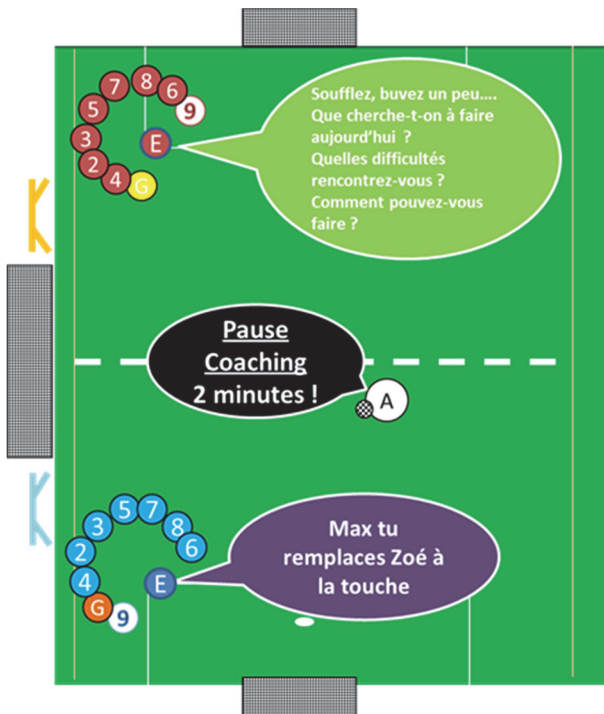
5 7 8 6 9
3 E
2 4 G

Soufflez, buvez un peu….
Que cherche-t-on à faire aujourd'hui ?
Quelles difficultés rencontrez-vous ?
Comment pouvez-vous faire ?

Pause
Coaching
2 minutes !

A

3 5 7 8
2 6
4 E
G 9

Max tu remplaces Zoé à la touche